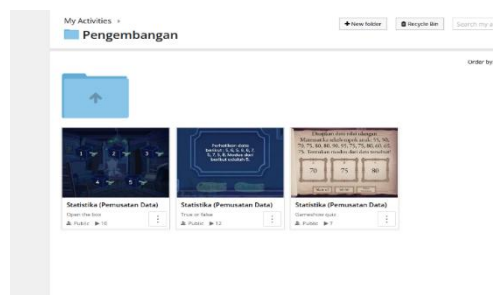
My Activities ▾

Pengembangan

+ New folder

Recycle bin

Search my a

Order by

1 2 3

4 5

Statistika (Pemusatan Data)

Open the box

Public ▶ 10

Perhatikan data berikut : 5, 6, 5, 6, 6, 7, 5, 7, 5, 8. Modus dari berikut adalah 5.

Statistika (Pemusatan Data)

True or false

Public ▶ 12

Diketahui data nilai ulangan Matematika adalah sebagai berikut: 75, 90, 70, 75, 80, 80, 90, 95, 75, 80, 65, 65, 75. Tentukan modus dari data tersebut

70

75

80

Statistika (Pemusatan Data)

Gameshow quiz

Public ▶ 7